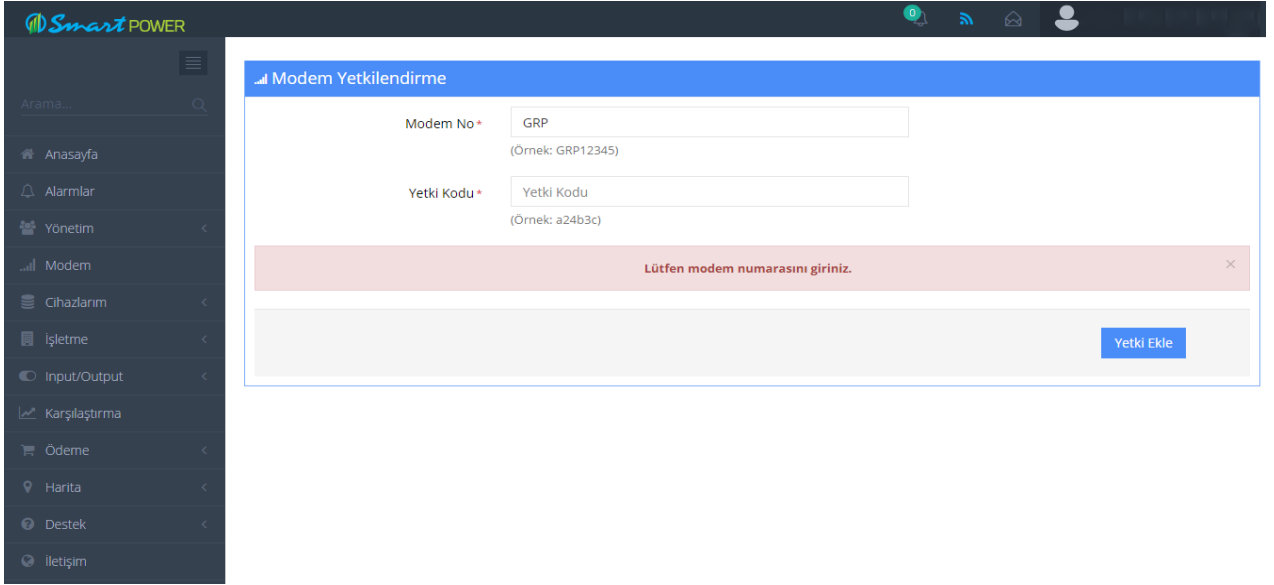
Smart POWER

0

Arama...

Anasayfa
Alarmlar
Yönetim
Modem
Cihazlarım
İşletme
Input/Output
Karşılaştırma
Ödeme
Harita
Destek
İletişim

Modem Yetkilendirme

Modem No*
GRP
(Örnek: GRP12345)

Yetki Kodu*
Yetki Kodu
(Örnek: a24b3c)

Lütfen modem numarasını giriniz.

×

Yetki Ekle